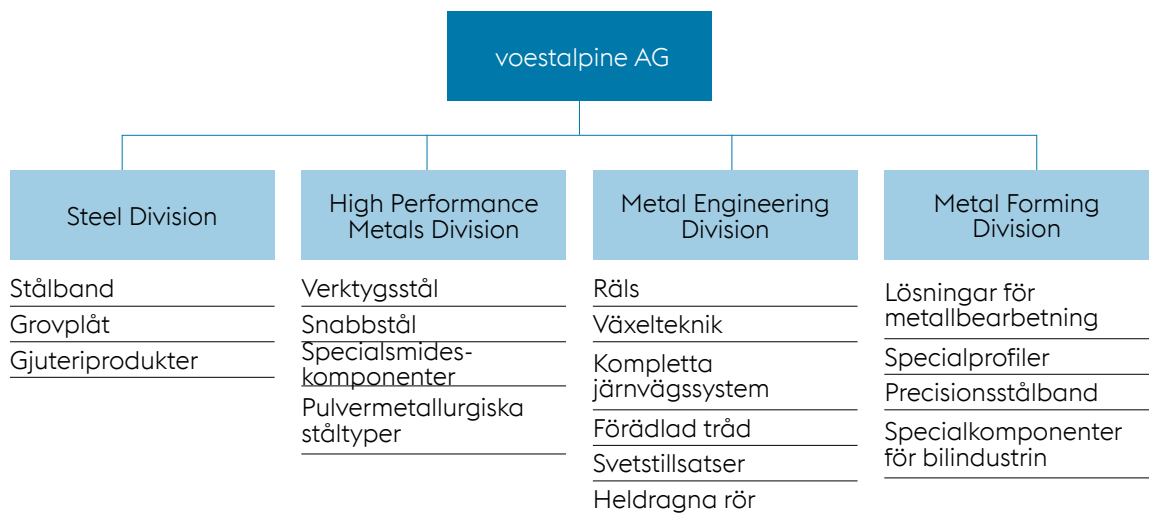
voestalpine AG

Steel Division

Stålband
Grovplåt
Gjuteriprodukter

High Performance Metals Division

Verktygsstål
Snabbstål
Specialsmides-komponenter
Pulvermetallurgiska ståltyper

Metal Engineering Division

Räls
Växelteknik
Kompletta järnvägssystem
Förädlad tråd
Svetstillsatser
Heldragna rör

Metal Forming Division

Lösningar för metallbearbetning
Specialprofiler
Precisionsstålband
Specialkomponenter för bilindustrin